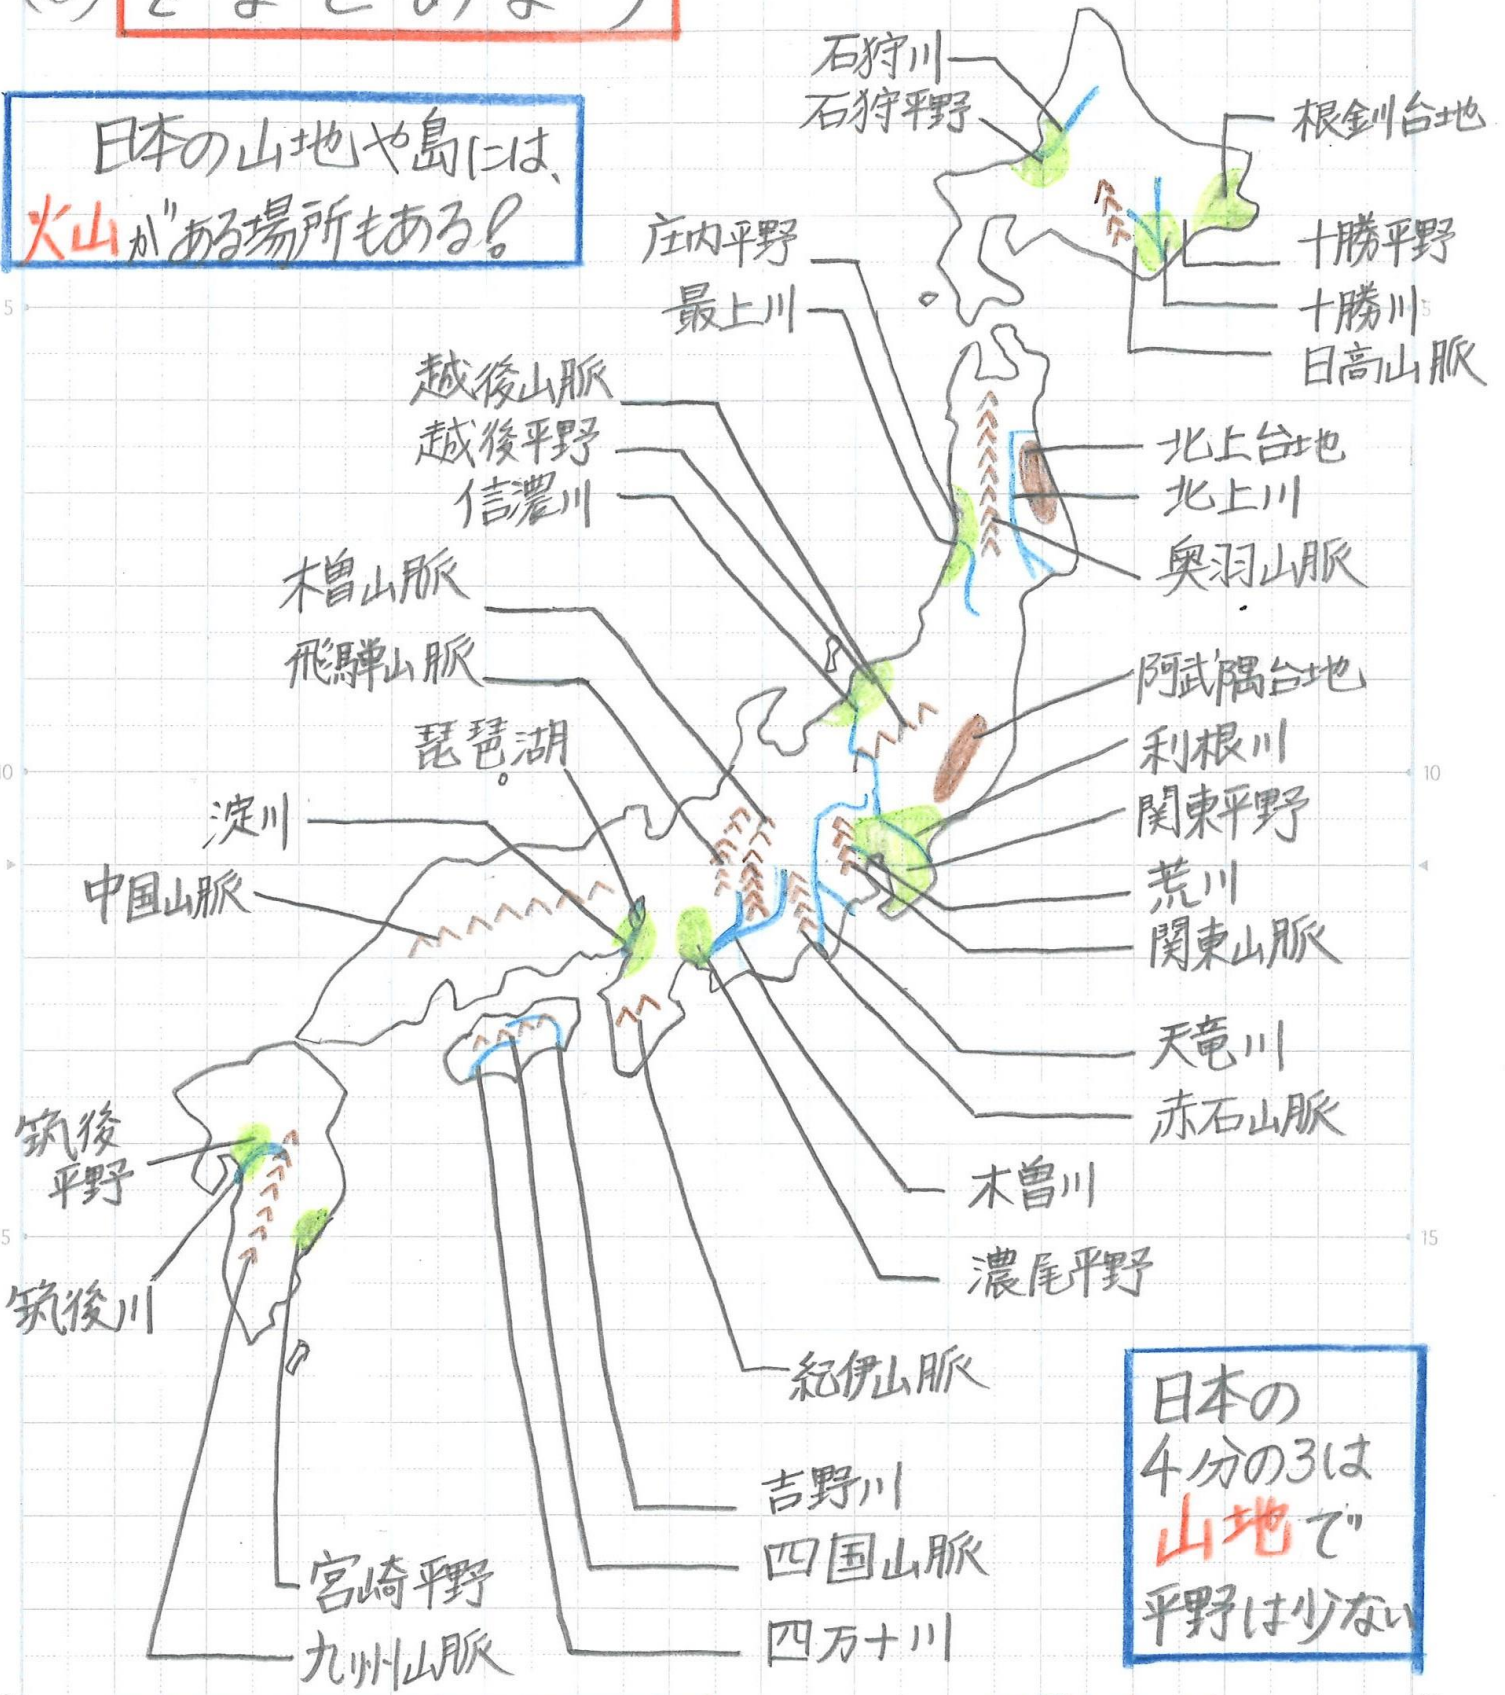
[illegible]

日本の山地や島には、火山がある場所もある！

石狩川
石狩平野
根釧台地
十勝平野
十勝川
日高山脈
庄内平野
最上川
越後山脈
越後平野
信濃川
北上台地
北上川
奥羽山脈
木曽山脈
飛騨山脈
阿武隈台地
琵琶湖
利根川
淀川
関東平野
中国山脈
荒川
関東山脈
天竜川
赤石山脈
筑後平野
筑後川
木曽川
濃尾平野
紀伊山脈
吉野川
四国山脈
四万十川
宮崎平野
九州山脈

日本の4分の3は山地で平野は少ない